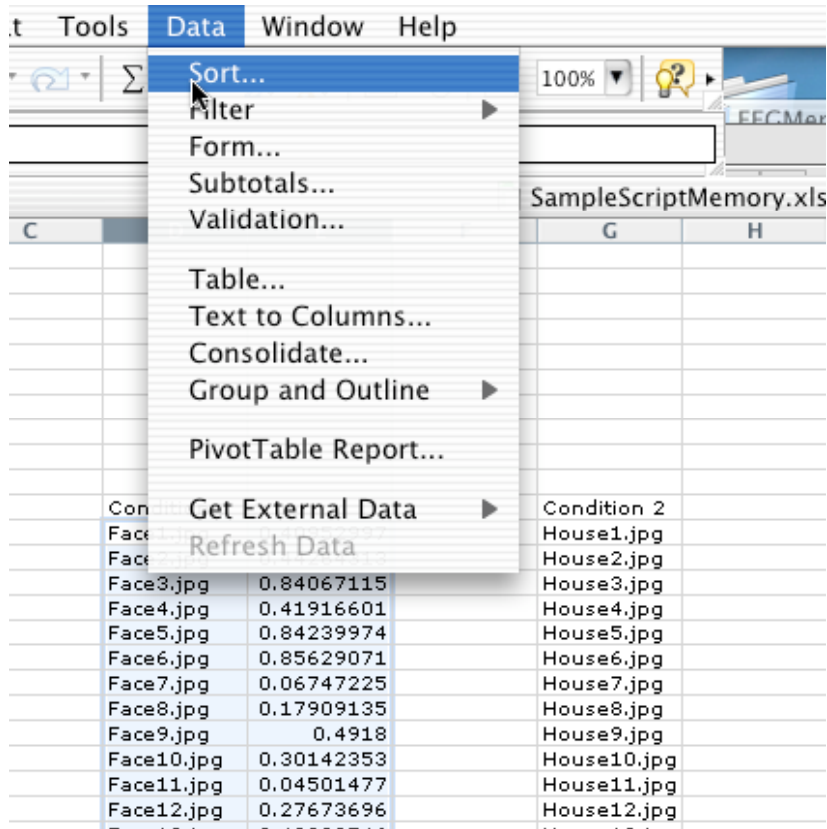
t Tools Data Window Help

Σ 100% ▼

Sort...
Filter ▶
Form...
Subtotals...
Validation...

Table...
Text to Columns...
Consolidate...
Group and Outline ▶

PivotTable Report...

Get External Data ▶
Refresh Data

EEGMer

SampleScriptMemory.xls

| C | | | G | H |
|---|---|---|---|---|
| | Condi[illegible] | | Condition 2 | |
| | Face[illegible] | | House1.jpg | |
| | Face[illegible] | | House2.jpg | |
| | Face3.jpg | 0.84067115 | House3.jpg | |
| | Face4.jpg | 0.41916601 | House4.jpg | |
| | Face5.jpg | 0.84239974 | House5.jpg | |
| | Face6.jpg | 0.85629071 | House6.jpg | |
| | Face7.jpg | 0.06747225 | House7.jpg | |
| | Face8.jpg | 0.17909135 | House8.jpg | |
| | Face9.jpg | 0.4918 | House9.jpg | |
| | Face10.jpg | 0.30142353 | House10.jpg | |
| | Face11.jpg | 0.04501477 | House11.jpg | |
| | Face12.jpg | 0.27673696 | House12.jpg | |